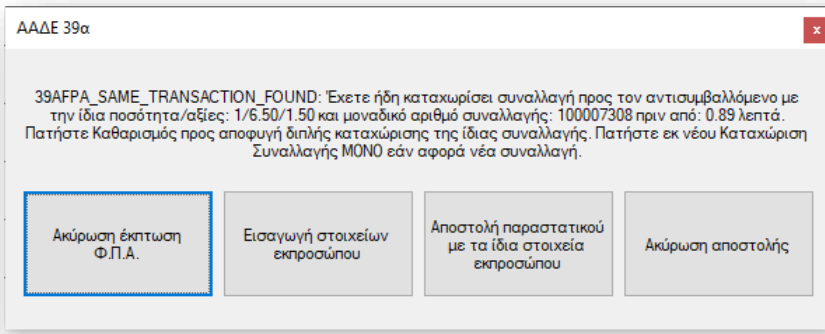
ΑΑΔΕ 39α

39AFPA_SAME_TRANSACTION_FOUND: Έχετε ήδη καταχωρίσει συναλλαγή προς τον αντισυμβαλλόμενο με την ίδια ποσότητα/αξίες: 1/6.50/1.50 και μοναδικό αριθμό συναλλαγής: 100007308 πριν από: 0.89 λεπτά. Πατήστε Καθαρισμός προς αποφυγή διπλής καταχώρισης της ίδιας συναλλαγής. Πατήστε εκ νέου Καταχώριση Συναλλαγής ΜΟΝΟ εάν αφορά νέα συναλλαγή.

Ακύρωση έκπτωση Φ.Π.Α.

Εισαγωγή στοιχείων εκπροσώπου

Αποστολή παραστατικού με τα ίδια στοιχεία εκπροσώπου

Ακύρωση αποστολής